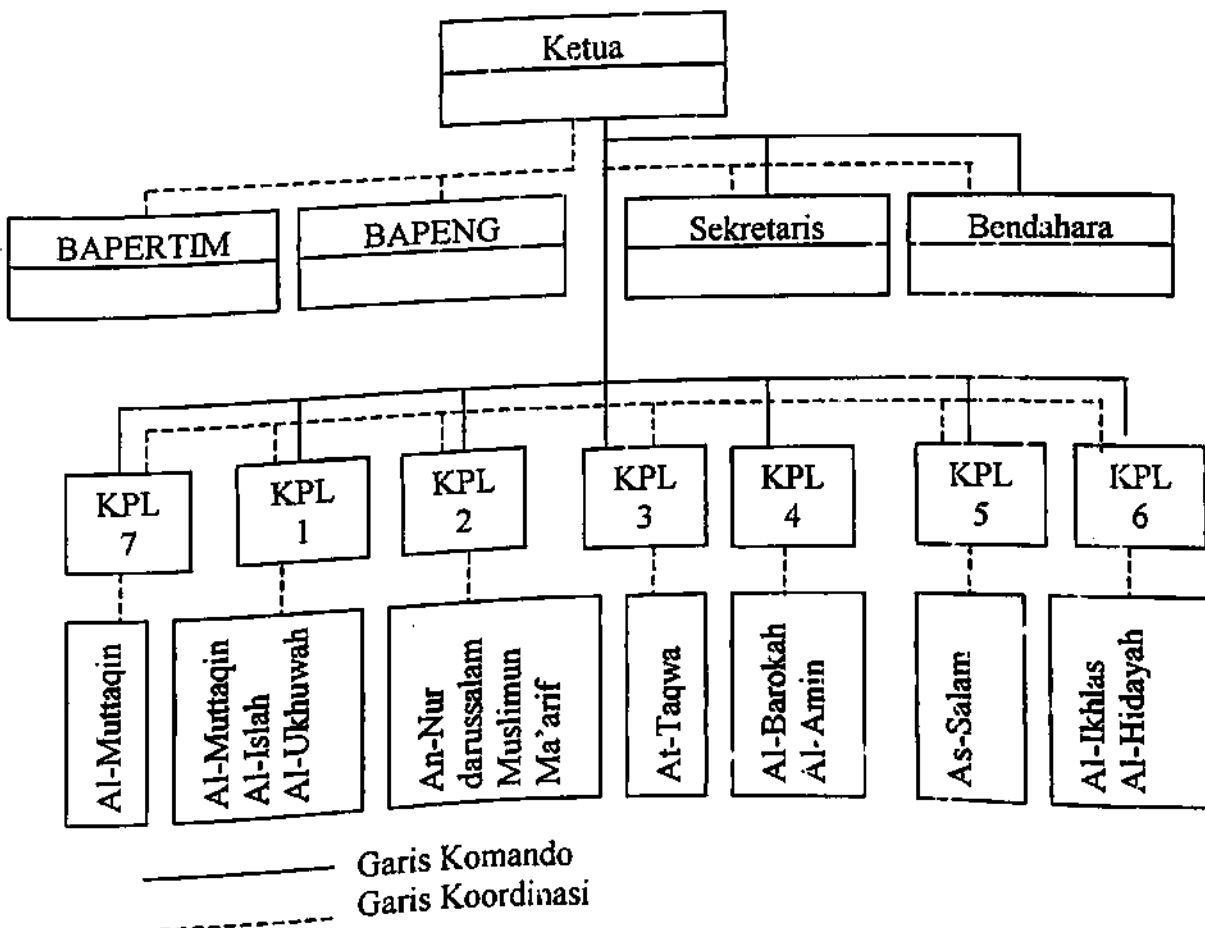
Ketua

BAPERTIM

BAPENG

Sekretaris

Bendahara

KPL 7

KPL 1

KPL 2

KPL 3

KPL 4

KPL 5

KPL 6

Al-Muttaqin

Al-Muttaqin
Al-Islah
Al-Ukhuwah

An-Nur
darussalam
Muslimun
Ma'arif

At-Taqwa

Al-Barokah
Al-Amin

As-Salam

Al-Ikhlas
Al-Hidayah

Garis Komando
Garis Koordinasi